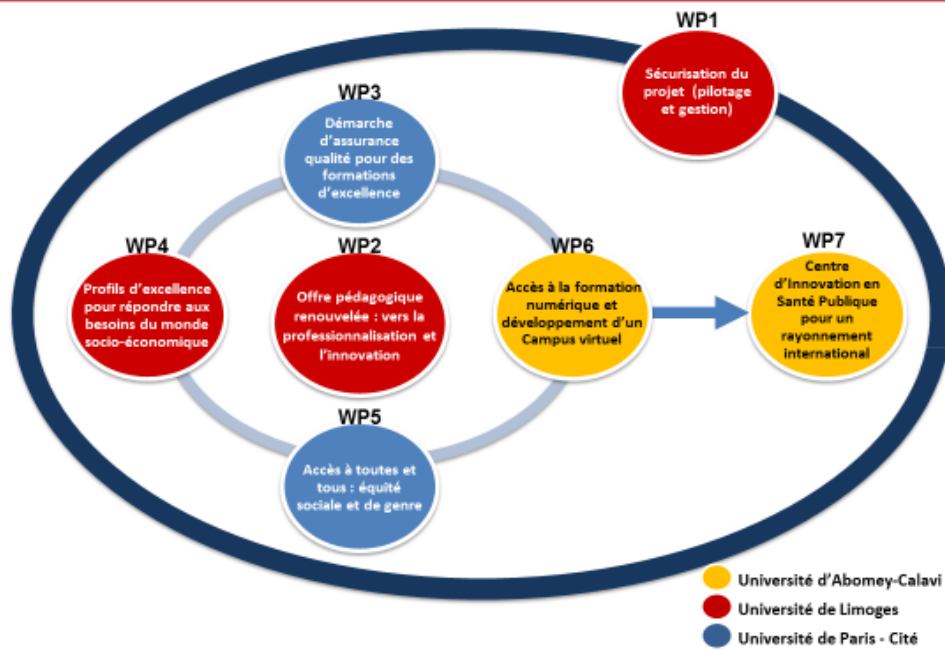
WP1
Sécurisation du projet (pilotage et gestion)

WP3
Démarche d'assurance qualité pour des formations d'excellence

WP4
Profils d'excellence pour répondre aux besoins du monde socio-économique

WP2
Offre pédagogique renouvelée : vers la professionnalisation et l'innovation

WP6
Accès à la formation numérique et développement d'un Campus virtuel

WP7
Centre d'Innovation en Santé Publique pour un rayonnement international

WP5
Accès à toutes et tous : équité sociale et de genre

Université d'Abomey-Calavi
Université de Limoges
Université de Paris - Cité